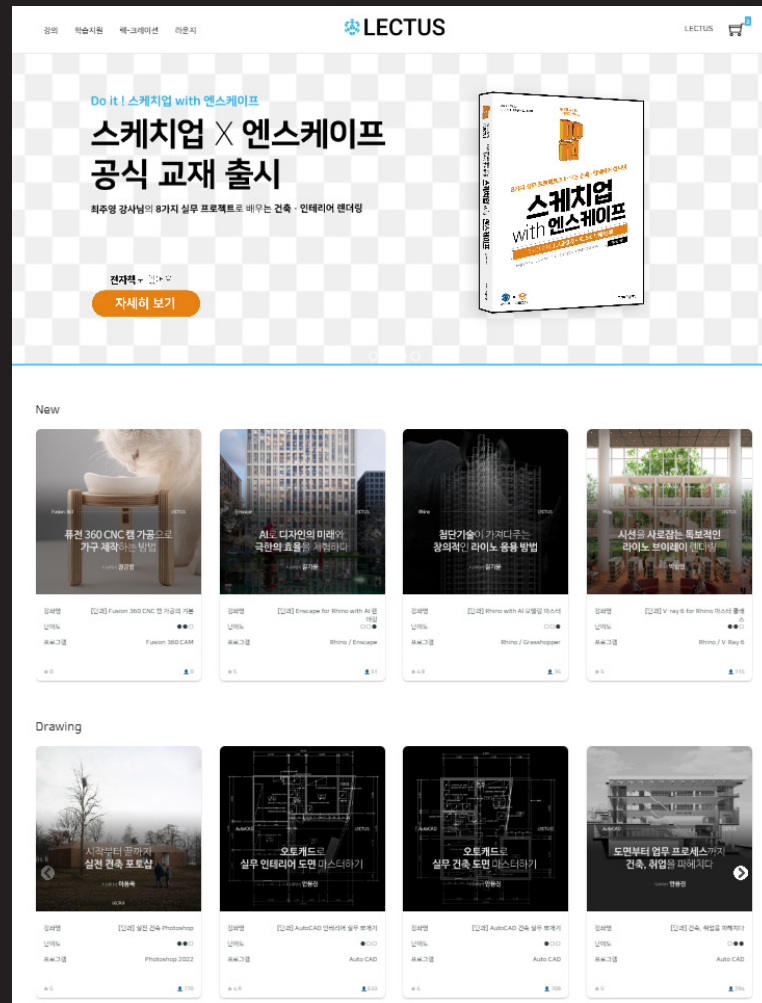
강의 학습지원 렉-크레이션 라운지

LECTUS

LECTUS

Do it ! 스케치업 with 엔스케이프

스케치업 X 엔스케이프 공식 교재 출시

최주영 강사님의 8가지 실무 프로젝트로 배우는 건축 · 인테리어 렌더링

전자책

자세히 보기

스케치업 with 엔스케이프

New

퓨전 360 CNC 캠 가공으로 가구 제작하는 방법

강의명 [강좌] Fusion 360 CNC 캠 가공의 기본
난이도
프로그램 Fusion 360 CAM

AI로 디자인의 미래와 극한의 효율을 체험하다

강의명 [강좌] Enscape for Rhino with AI 렌더링
난이도
프로그램 Rhino / Enscape

첨단기술이 가져다주는 창의적인 라이노 응용 방법

강의명 [강좌] Rhino with AI 모델링 마스터
난이도
프로그램 Rhino / Grasshopper

시선을 사로잡는 독보적인 라이노 브이레이 렌더링

강의명 [강좌] V ray 6 for Rhino 마스터 클래스
난이도
프로그램 Rhino / V-Ray 6

Drawing

시작부터 끝까지 실전 건축 포토샵

강의명 [강좌] 실전 건축 Photoshop
난이도
프로그램 Photoshop 2022

오토캐드로 실무 인테리어 도면 마스터하기

강의명 [강좌] AutoCAD 인테리어 실무 도면
난이도
프로그램 Auto CAD

오토캐드로 실무 건축 도면 마스터하기

강의명 [강좌] AutoCAD 건축 실무 도면
난이도
프로그램 Auto CAD

도면부터 업무 프로세스까지 건축, 취업을 파헤치다

강의명 [강좌] 건축, 취업을 파헤치다
난이도
프로그램 Auto CAD